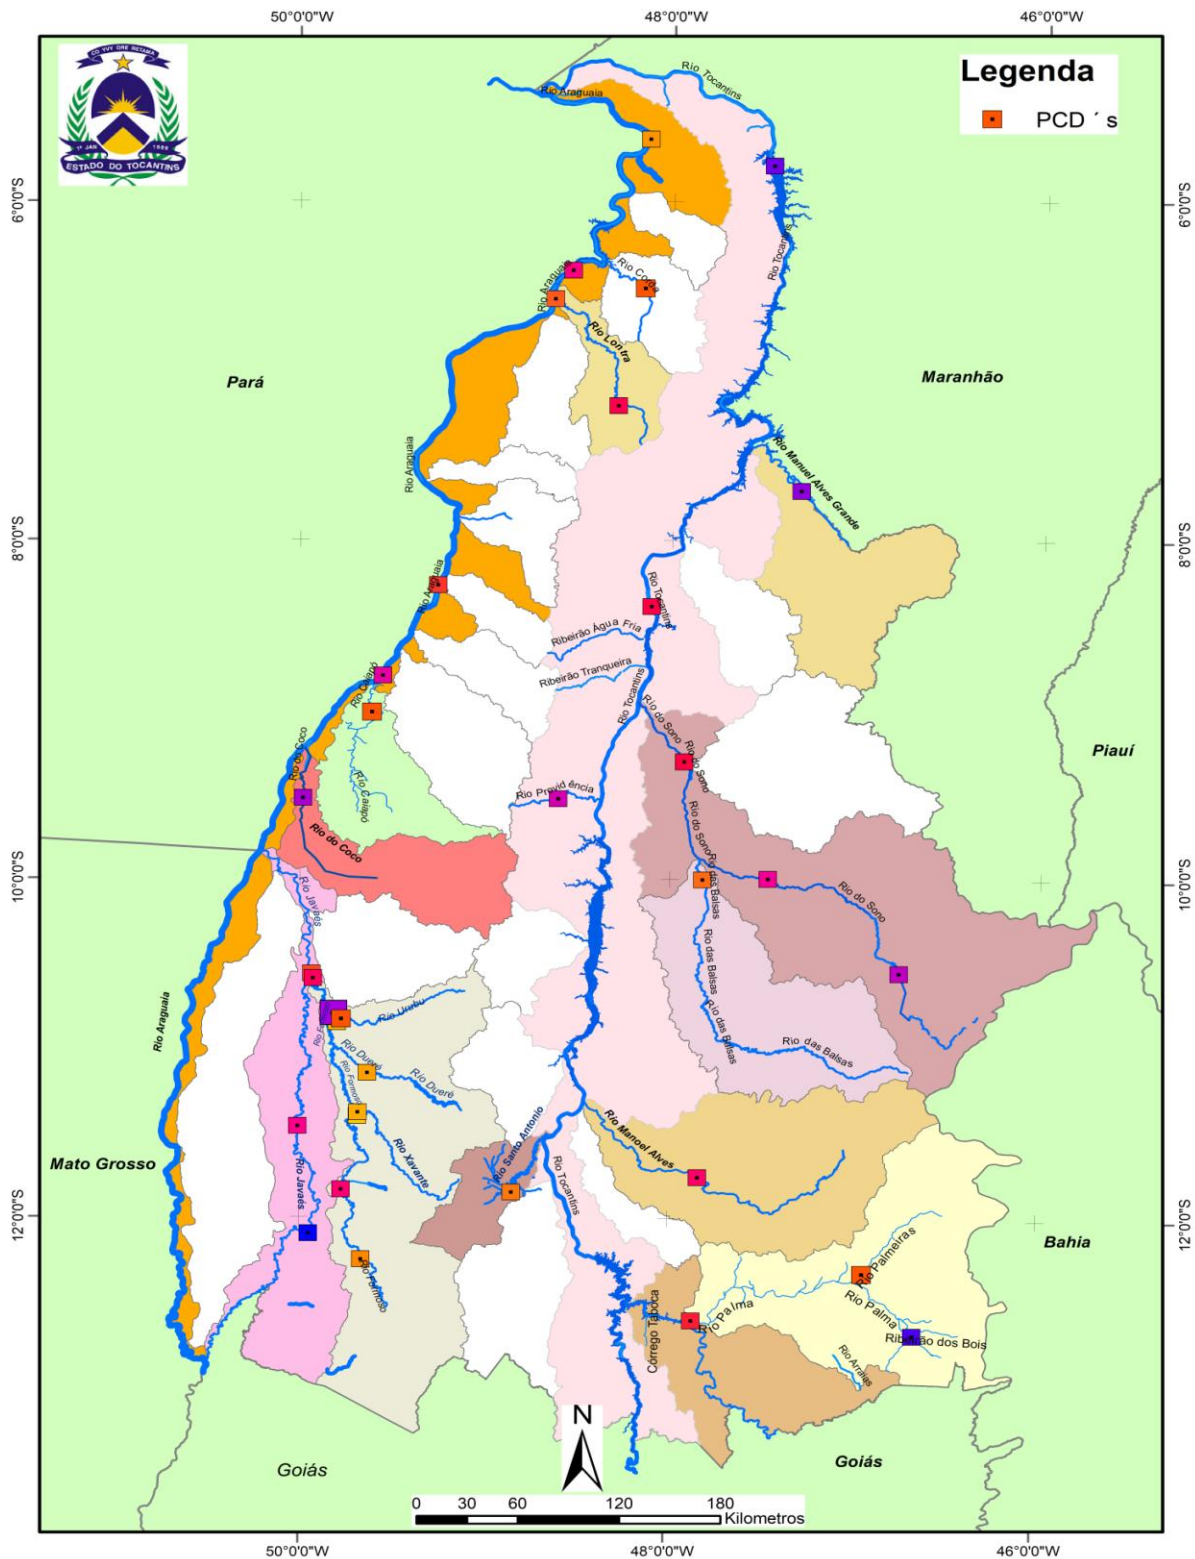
50°0'0"W
48°0'0"W
46°0'0"W

CO YVY ORE RETAMA
1º JAN 1989
ESTADO DO TOCANTINS

Legenda
PCD´s

6°0'0"S
8°0'0"S
10°0'0"S
12°0'0"S

Rio Tocantins
Rio Araguaia
Rio Coco
Rio Lontra
Rio Tocantins
Pará
Maranhão
Rio Araguaia
Rio Manuel Alves Grande
Rio Araguaia
Rio Tocantins
Ribeirão Água Fria
Ribeirão Tranqueira
Rio Caiapó
Rio Tocantins
Rio do Sono
Rio Sono
Rio do Coco
Rio Caiapó
Rio Providência
Piauí
Rio do Coco
Rio do Sono
Rio das Balsas
Rio do Sono
Rio Javaés
Rio das Balsas
Rio das Balsas
Rio Urubu
Rio Dueré
Rio Dueré
Rio Dueré
Rio Formoso
Rio das Balsas
Rio Araguaia
Rio Santo Antonio
Rio Manoel Alves
Mato Grosso
Rio Javaés
Rio Xavante
Rio Tocantins
Rio Formoso
Bahia
Rio Palmeiras
Córrego Taboca
Rio Palma
Rio Palma
Ribeirão dos Bois
Rio Arraias
Goiás
Goiás
N
0 30 60 120 180
Kilometros
50°0'0"W
48°0'0"W
46°0'0"W